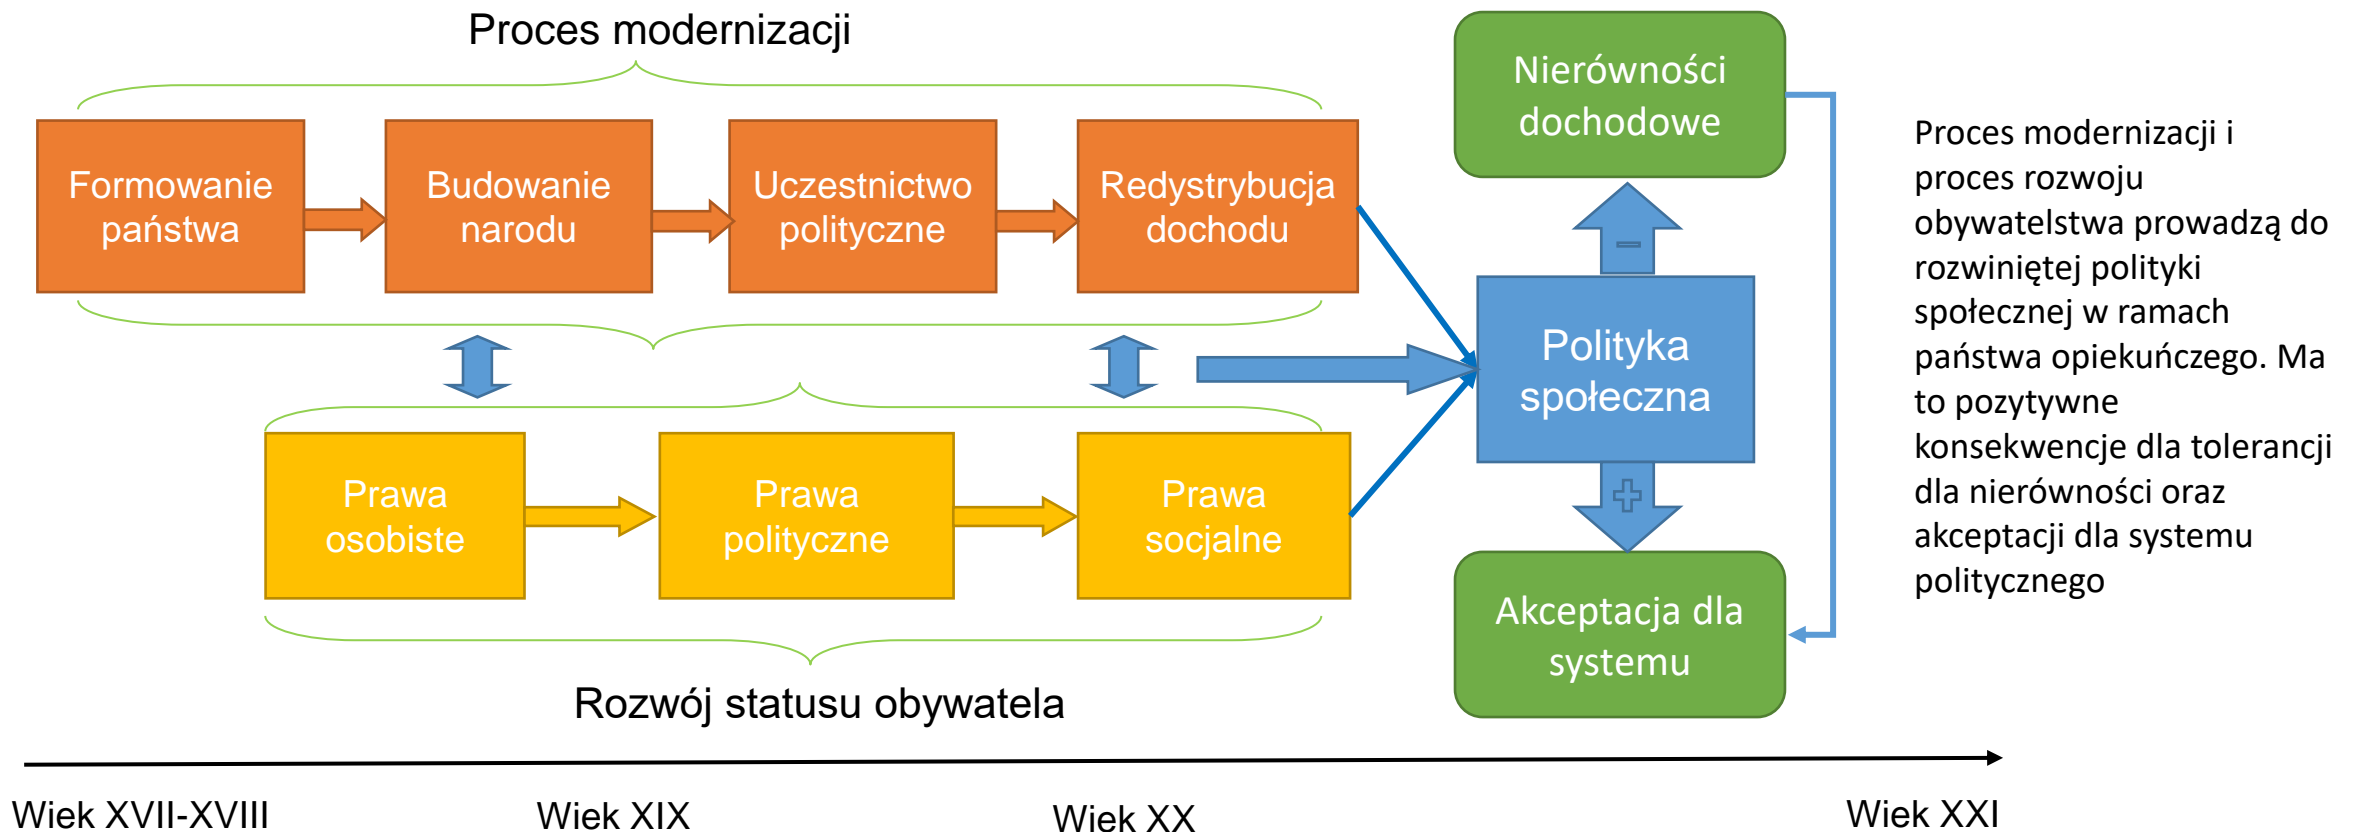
Proces modernizacji

Formowanie państwa

Budowanie narodu

Uczestnictwo polityczne

Redystrybucja dochodu

Nierówności dochodowe

Polityka społeczna

Akceptacja dla systemu

Prawa osobiste

Prawa polityczne

Prawa socjalne

Rozwój statusu obywatela

Proces modernizacji i proces rozwoju obywatelstwa prowadzą do rozwiniętej polityki społecznej w ramach państwa opiekuńczego. Ma to pozytywne konsekwencje dla tolerancji dla nierówności oraz akceptacji dla systemu politycznego

Wiek XVII-XVIII

Wiek XIX

Wiek XX

Wiek XXI